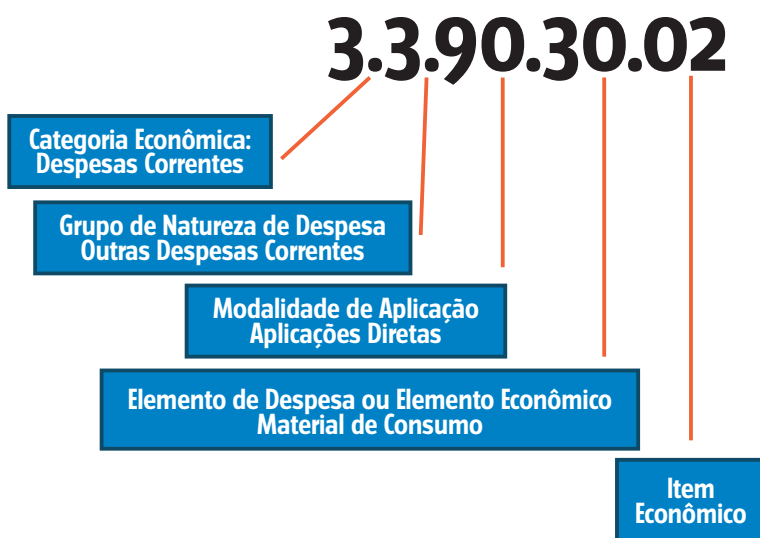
3.3.90.30.02

Categoria Econômica:
Despesas Correntes

Grupo de Natureza de Despesa
Outras Despesas Correntes

Modalidade de Aplicação
Aplicações Diretas

Elemento de Despesa ou Elemento Econômico
Material de Consumo

Item
Econômico